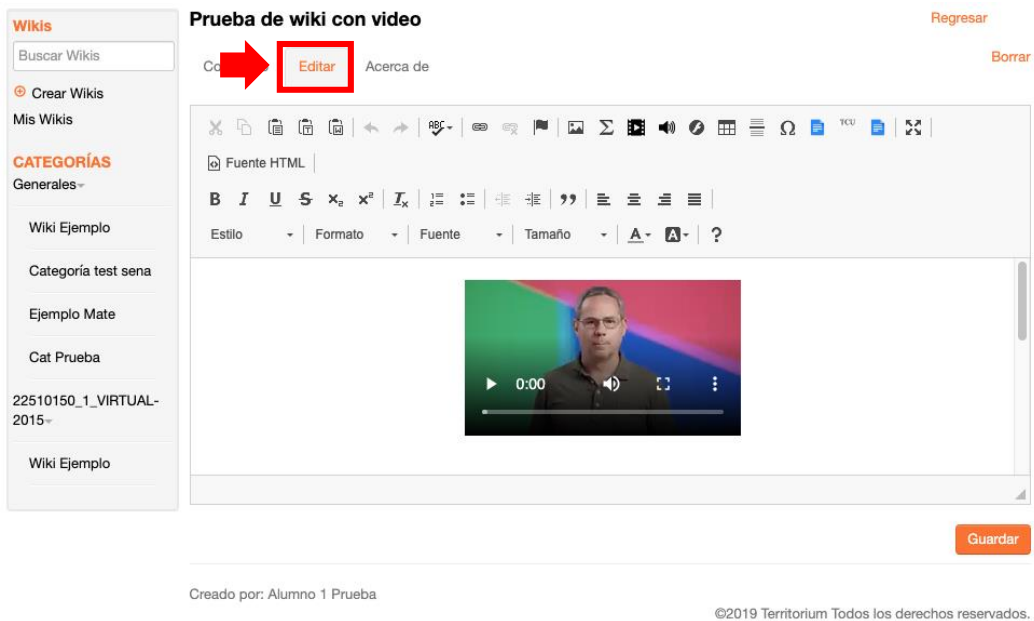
Wikis

Buscar Wikis

Crear Wikis

Mis Wikis

CATEGORÍAS

Generales

Wiki Ejemplo

Categoría test sena

Ejemplo Mate

Cat Prueba

22510150_1_VIRTUAL-2015

Wiki Ejemplo

Prueba de wiki con video

Regresar

Co Editar Acerca de

Borrar

Fuente HTML

Estilo Formato Fuente Tamaño

0:00

Guardar

Creado por: Alumno 1 Prueba

©2019 Territorium Todos los derechos reservados.